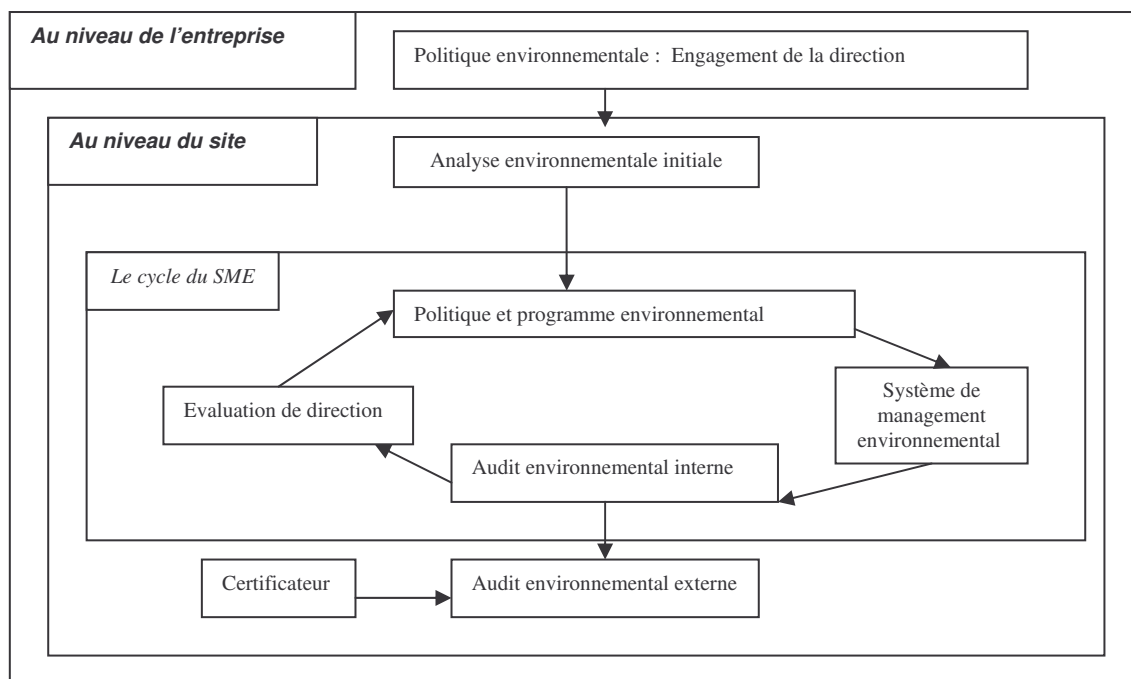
Au niveau de l'entreprise

Politique environnementale : Engagement de la direction

Au niveau du site

Analyse environnementale initiale

Le cycle du SME

Politique et programme environnemental

Système de management environnemental

Evaluation de direction

Audit environnemental interne

Certificateur

Audit environnemental externe